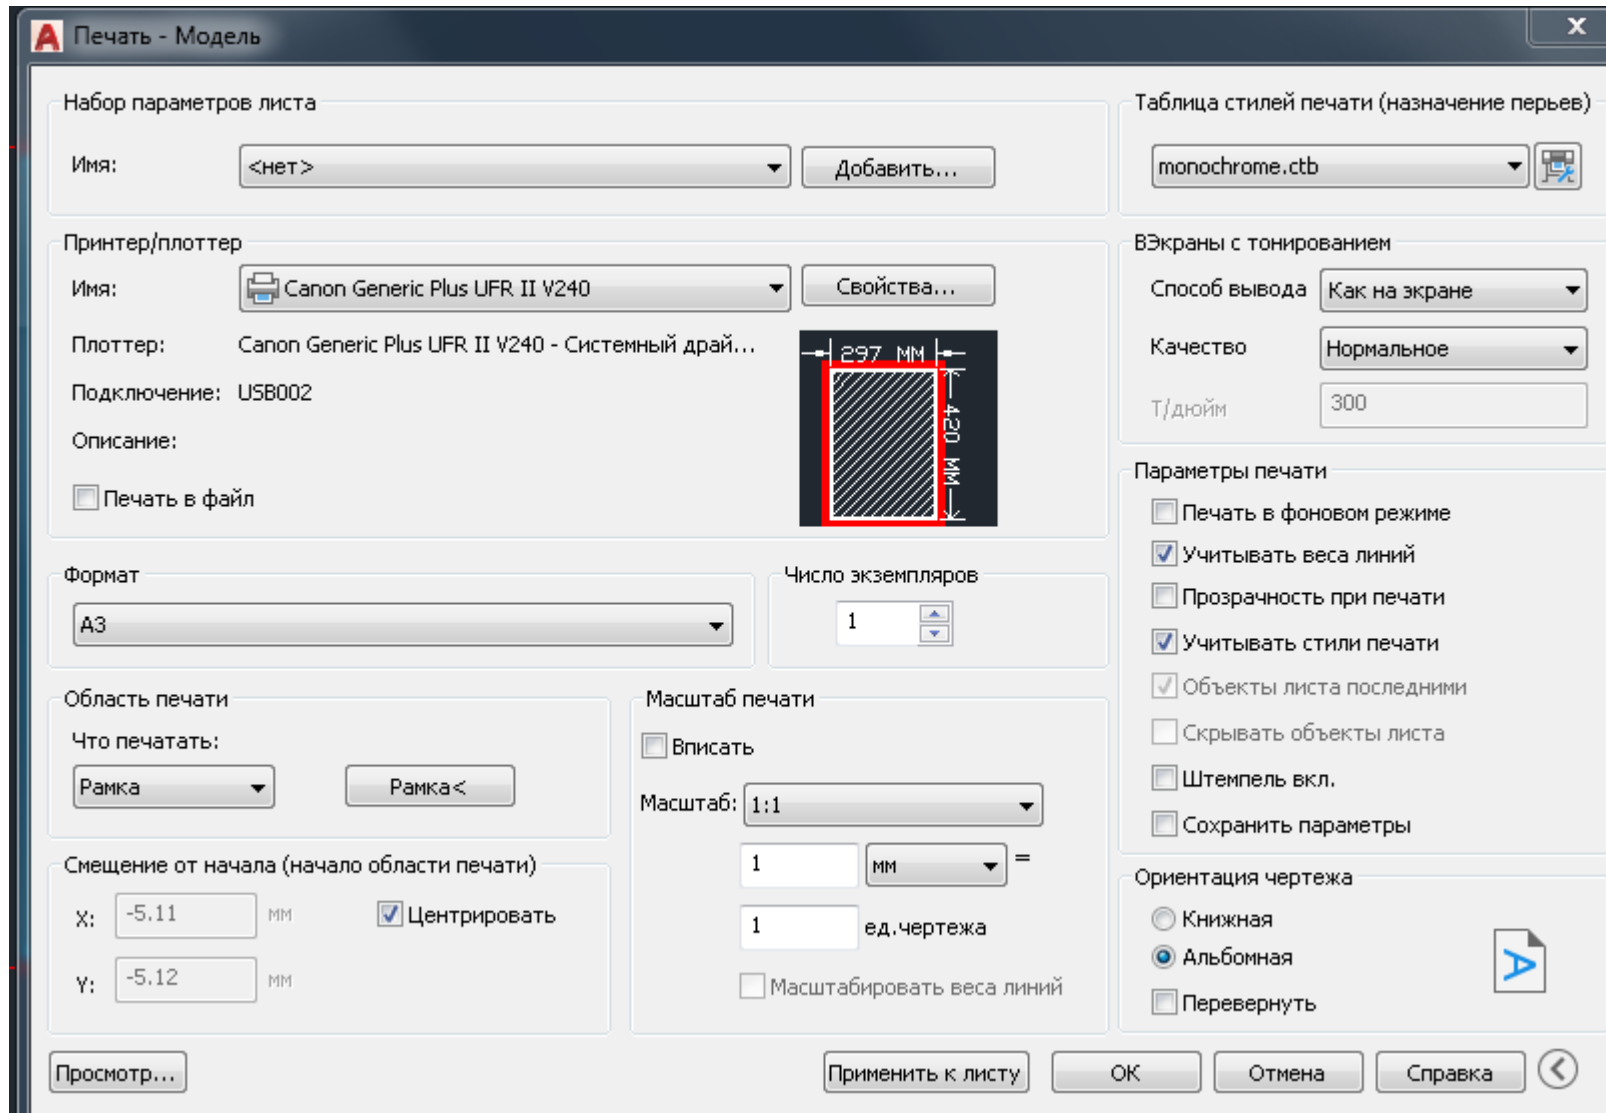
Печать - Модель

Набор параметров листа

Имя: <нет> Добавить...

Принтер/плоттер

Имя: Canon Generic Plus UFR II V240 Свойства...

Плоттер: Canon Generic Plus UFR II V240 - Системный драй...

Подключение: USB002

Описание:

Печать в файл

297 мм

420 мм

Формат

A3

Число экземпляров

1

Область печати

Что печатать:

Рамка

Рамка<

Масштаб печати

Вписать

Масштаб: 1:1

1

мм

=

1

ед.чертежа

Масштабировать веса линий

Смещение от начала (начало области печати)

X: -5.11 мм

Центрировать

Y: -5.12 мм

Таблица стилей печати (назначение перьев)

monochrome.ctb

ВЭкраны с тонированием

Способ вывода Как на экране

Качество Нормальное

Т/дюйм 300

Параметры печати

Печать в фоновом режиме

Учитывать веса линий

Прозрачность при печати

Учитывать стили печати

Объекты листа последними

Скрывать объекты листа

Штемпель вкл.

Сохранить параметры

Ориентация чертежа

Книжная

Альбомная

Перевернуть

Просмотр...

Применить к листу

OK

Отмена

Справка